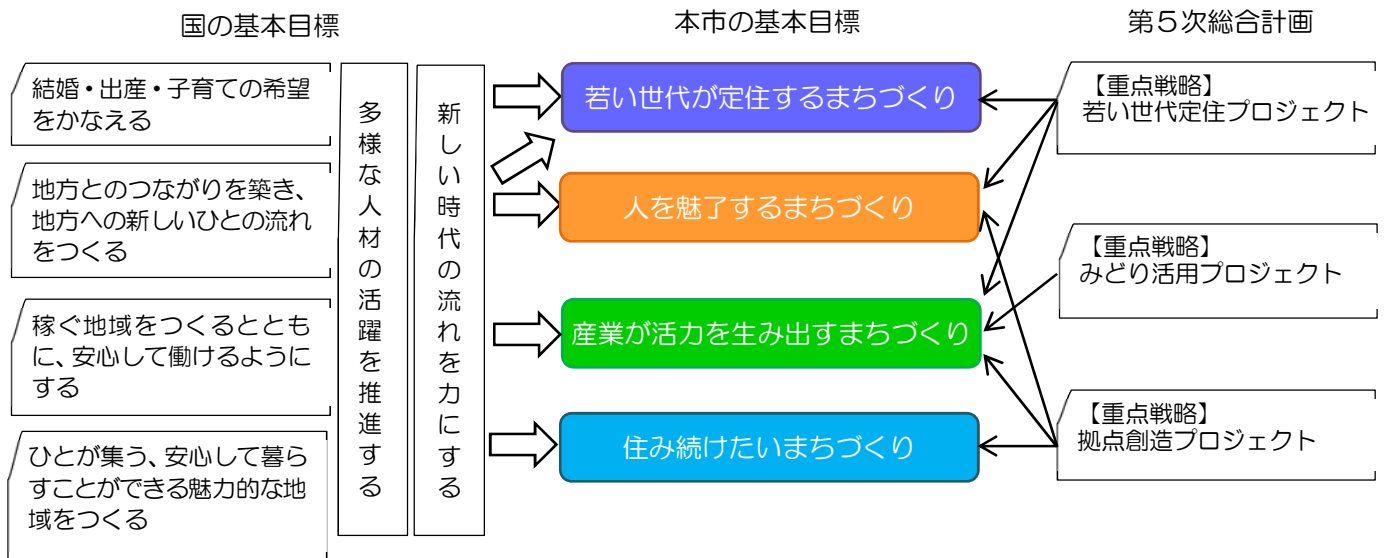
国の基本目標

結婚・出産・子育ての希望をかなえる

地方とのつながりを築き、地方への新しいひとの流れをつくる

稼ぐ地域をつくるとともに、安心して働けるようにする

ひとが集う、安心して暮らすことができる魅力的な地域をつくる

多様な人材の活躍を推進する

新しい時代の流れを力にする

本市の基本目標

若い世代が定住するまちづくり

人を魅了するまちづくり

産業が活力を生み出すまちづくり

住み続けたいまちづくり

第５次総合計画

【重点戦略】
若い世代定住プロジェクト

【重点戦略】
みどり活用プロジェクト

【重点戦略】
拠点創造プロジェクト